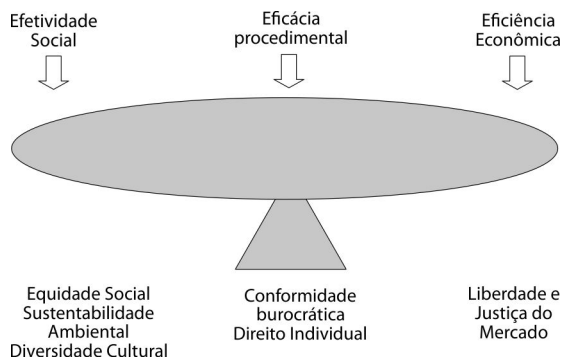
Efetividade Social

Eficácia procedimental

Eficiência Econômica

Equidade Social
Sustentabilidade Ambiental
Diversidade Cultural

Conformidade burocrática
Direito Individual

Liberdade e Justiça do Mercado